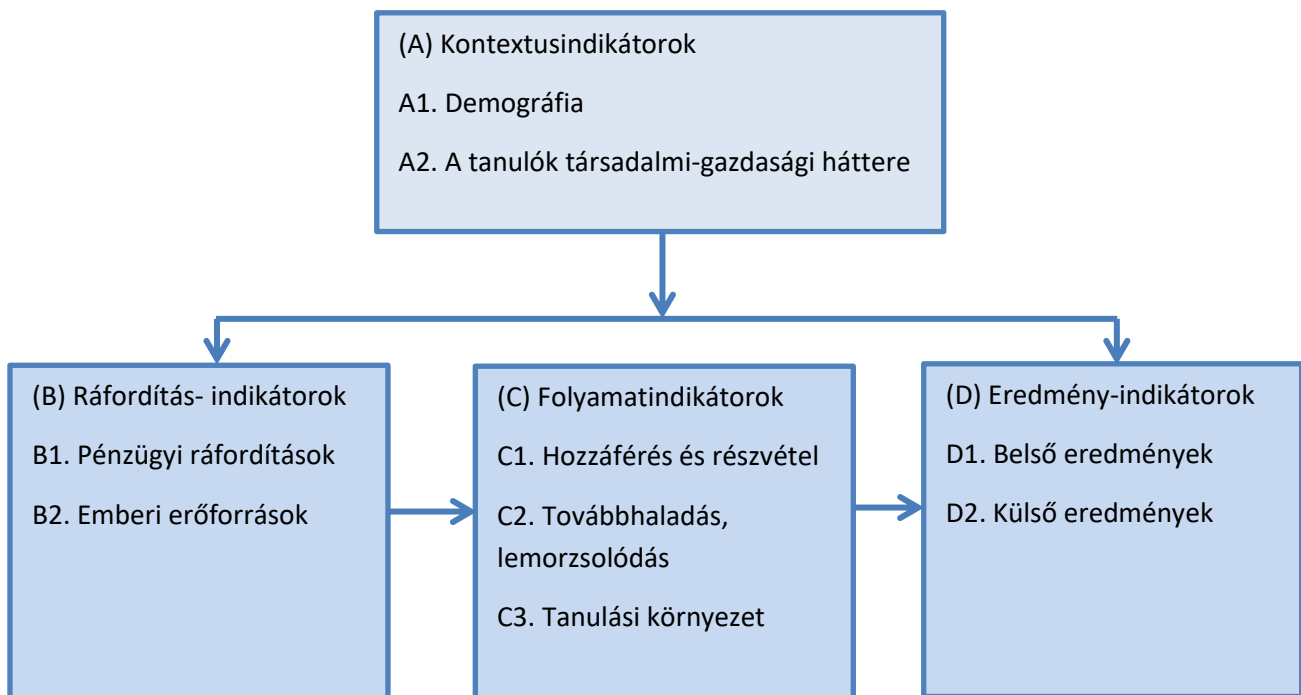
(A) Kontextusindikátorok

A1. Demográfia

A2. A tanulók társadalmi-gazdasági háttere

(B) Ráfordítás- indikátorok

B1. Pénzügyi ráfordítások

B2. Emberi erőforrások

(C) Folyamatindikátorok

C1. Hozzáférés és részvétel

C2. Továbbhaladás, lemorzsolódás

C3. Tanulási környezet

(D) Eredmény-indikátorok

D1. Belső eredmények

D2. Külső eredmények